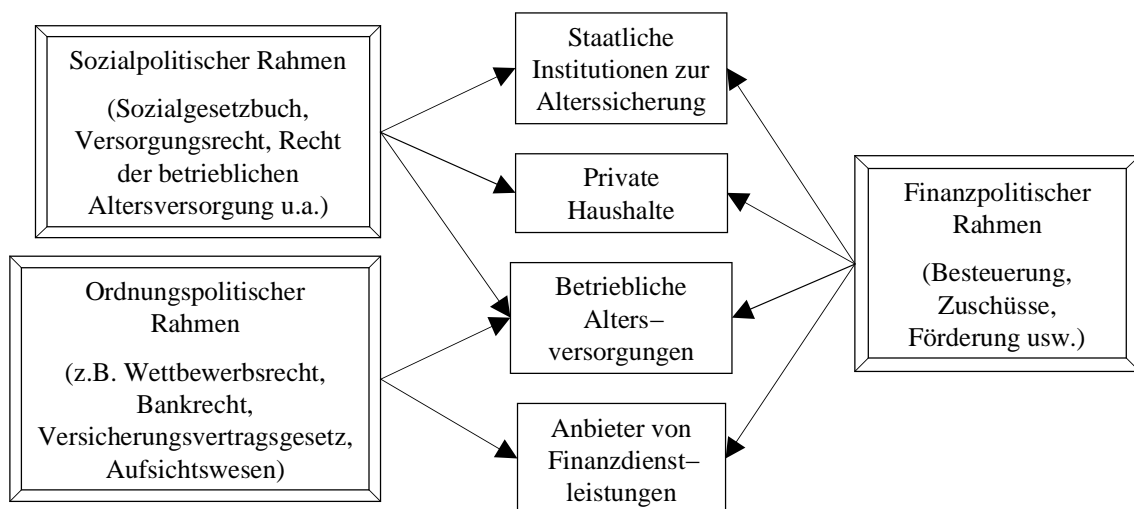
Sozialpolitischer Rahmen

(Sozialgesetzbuch, Versorgungsrecht, Recht der betrieblichen Altersversorgung u.a.)

Ordnungspolitischer Rahmen

(z.B. Wettbewerbsrecht, Bankrecht, Versicherungsvertragsgesetz, Aufsichtswesen)

Staatliche Institutionen zur Alterssicherung

Private Haushalte

Betriebliche Alters–versorgungen

Anbieter von Finanzdienst–leistungen

Finanzpolitischer Rahmen

(Besteuerung, Zuschüsse, Förderung usw.)